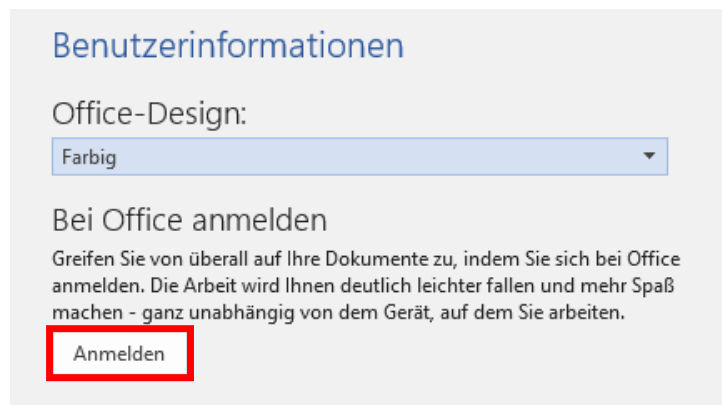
Benutzerinformationen

Office-Design:

Farbig

Bei Office anmelden

Greifen Sie von überall auf Ihre Dokumente zu, indem Sie sich bei Office anmelden. Die Arbeit wird Ihnen deutlich leichter fallen und mehr Spaß machen - ganz unabhängig von dem Gerät, auf dem Sie arbeiten.

Anmelden